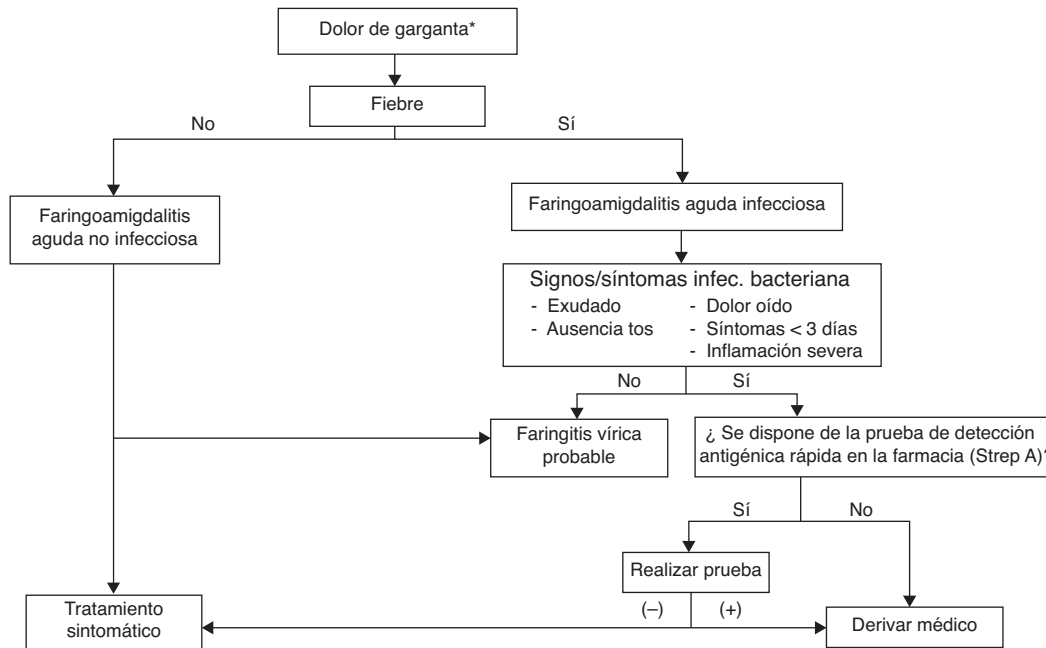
Dolor de garganta*

Fiebre

No

Sí

Faringoamigdalitis aguda no infecciosa

Faringoamigdalitis aguda infecciosa

Signos/síntomas infec. bacteriana
- Exudado
- Ausencia tos
- Dolor oído
- Síntomas < 3 días
- Inflamación severa

No

Sí

Faringitis vírica probable

¿ Se dispone de la prueba de detección antigénica rápida en la farmacia (Strep A)?

Sí

No

Realizar prueba

(–)

(+)

Tratamiento sintomático

Derivar médico